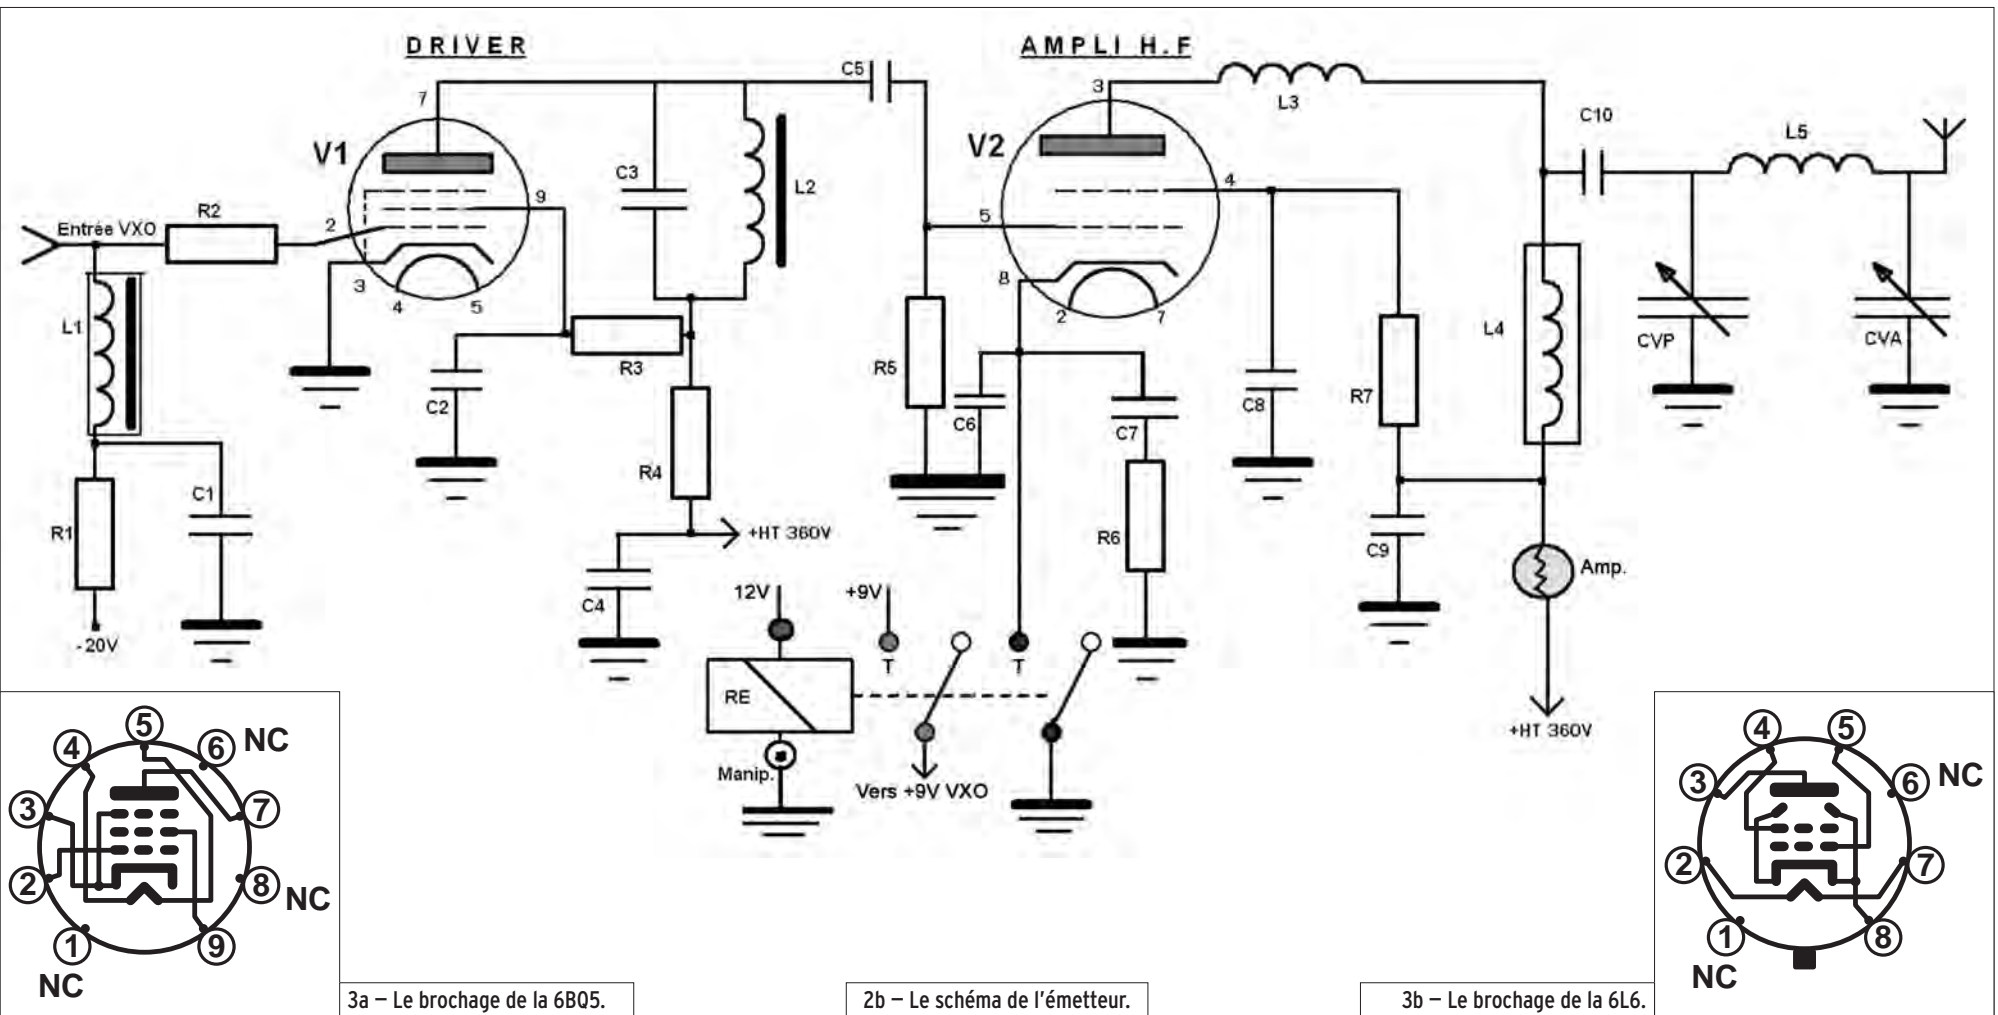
DRIVER

AMPLI H.F

C5
L3
C10
L5
V1
V2
7
3
C3
L2
9
4
R2
Entrée VXO
2
5
3
4
5
8
2
7
L1
R3
R5
C6
C7
C8
R7
L4
CVP
CVA
C2
R4
R1
C1
+HT 360V
R6
C9
Amp.
C4
-20V
12V
+9V
T
T
RE
Manip.
Vers +9V VXO
+HT 360V

5
4
6
NC
3
7
2
8
NC
1
9
NC

4
5
3
6
NC
2
7
1
8
NC

3a — Le brochage de la 6BQ5.

2b — Le schéma de l'émetteur.

3b — Le brochage de la 6L6.